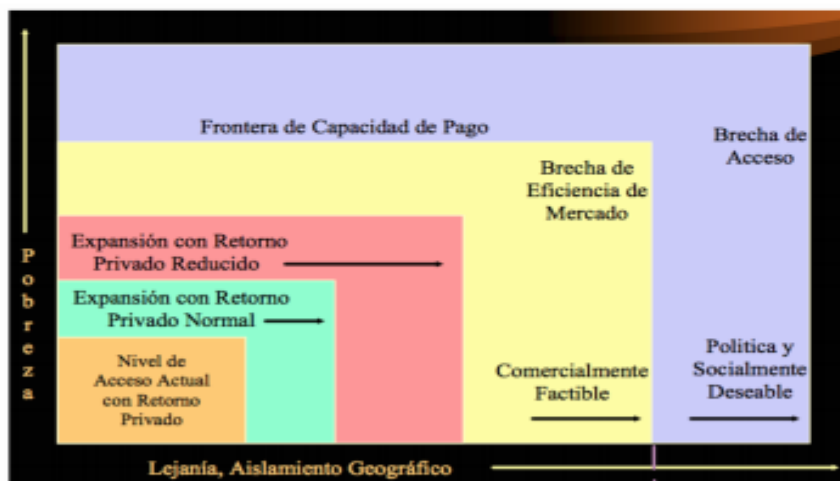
Frontera de Capacidad de Pago

Brecha de Acceso

Brecha de Eficiencia de Mercado

Expansión con Retorno Privado Reducido

Expansión con Retorno Privado Normal

Nivel de Acceso Actual con Retorno Privado

Comercialmente Factible

Politica y Socialmente Deseable

Pobreza

Lejanía, Aislamiento Geográfico